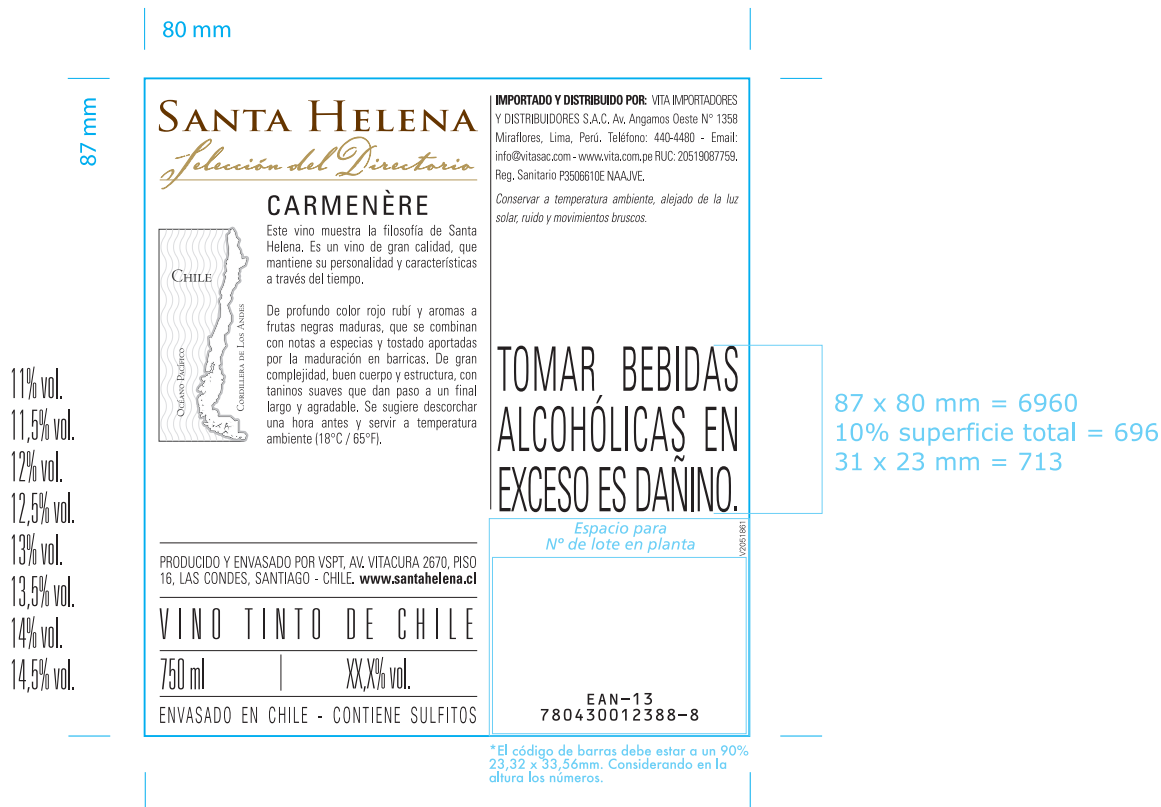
80 mm

87 mm

11% vol.
11,5% vol.
12% vol.
12,5% vol.
13% vol.
13,5% vol.
14% vol.
14,5% vol.

SANTA HELENA
Selección del Directorio

CARMENÈRE

CHILE
OCÉANO PACÍFICO
CORDILLERA DE LOS ANDES

Este vino muestra la filosofía de Santa Helena. Es un vino de gran calidad, que mantiene su personalidad y características a través del tiempo.

De profundo color rojo rubí y aromas a frutas negras maduras, que se combinan con notas a especias y tostado aportadas por la maduración en barricas. De gran complejidad, buen cuerpo y estructura, con taninos suaves que dan paso a un final largo y agradable. Se sugiere descorchar una hora antes y servir a temperatura ambiente (18°C / 65°F).

PRODUCIDO Y ENVASADO POR VSPT, AV. VITACURA 2670, PISO 16, LAS CONDES, SANTIAGO - CHILE. www.santahelena.cl

VINO TINTO DE CHILE

750 ml | XX,X% vol.

ENVASADO EN CHILE - CONTIENE SULFITOS

IMPORTADO Y DISTRIBUIDO POR: VITA IMPORTADORES Y DISTRIBUIDORES S.A.C. Av. Angamos Oeste N° 1358 Miraflores, Lima, Perú. Teléfono: 440-4480 - Email: info@vitasac.com - www.vita.com.pe RUC: 20519087759. Reg. Sanitario P3506610E NAAJVE.

Conservar a temperatura ambiente, alejado de la luz solar, ruido y movimientos bruscos.

TOMAR BEBIDAS ALCOHÓLICAS EN EXCESO ES DAÑINO.

87 x 80 mm = 6960
10% superficie total = 696
31 x 23 mm = 713

Espacio para
Nº de lote en planta

V20051861

EAN-13
780430012388-8

*El código de barras debe estar a un 90% 23,32 x 33,56mm. Considerando en la altura los números.